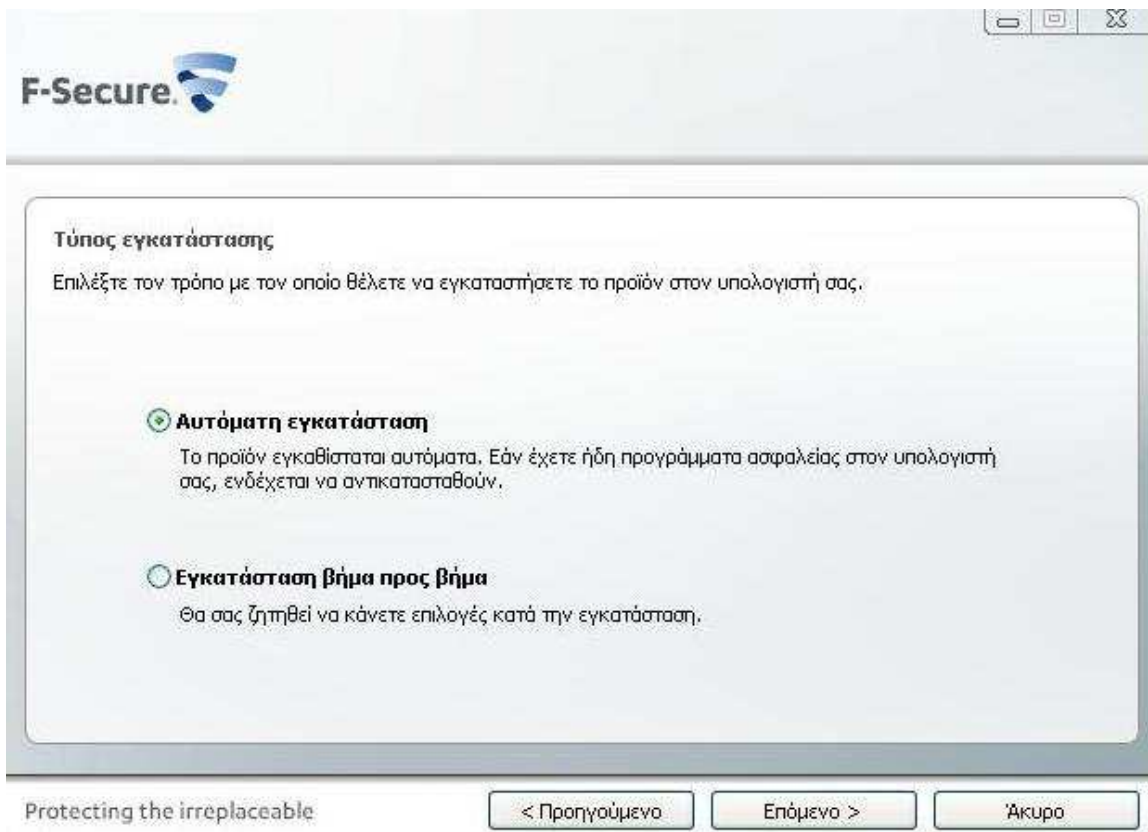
F-Secure.

Τύπος εγκατάστασης

Επιλέξτε τον τρόπο με τον οποίο θέλετε να εγκαταστήσετε το προϊόν στον υπολογιστή σας.

Αυτόματη εγκατάσταση

Το προϊόν εγκαθίσταται αυτόματα. Εάν έχετε ήδη προγράμματα ασφαλείας στον υπολογιστή σας, ενδέχεται να αντικατασταθούν.

Εγκατάσταση βήμα προς βήμα

Θα σας ζητηθεί να κάνετε επιλογές κατά την εγκατάσταση.

Protecting the irreplaceable

< Προηγούμενο

Επόμενο >

Άκυρο